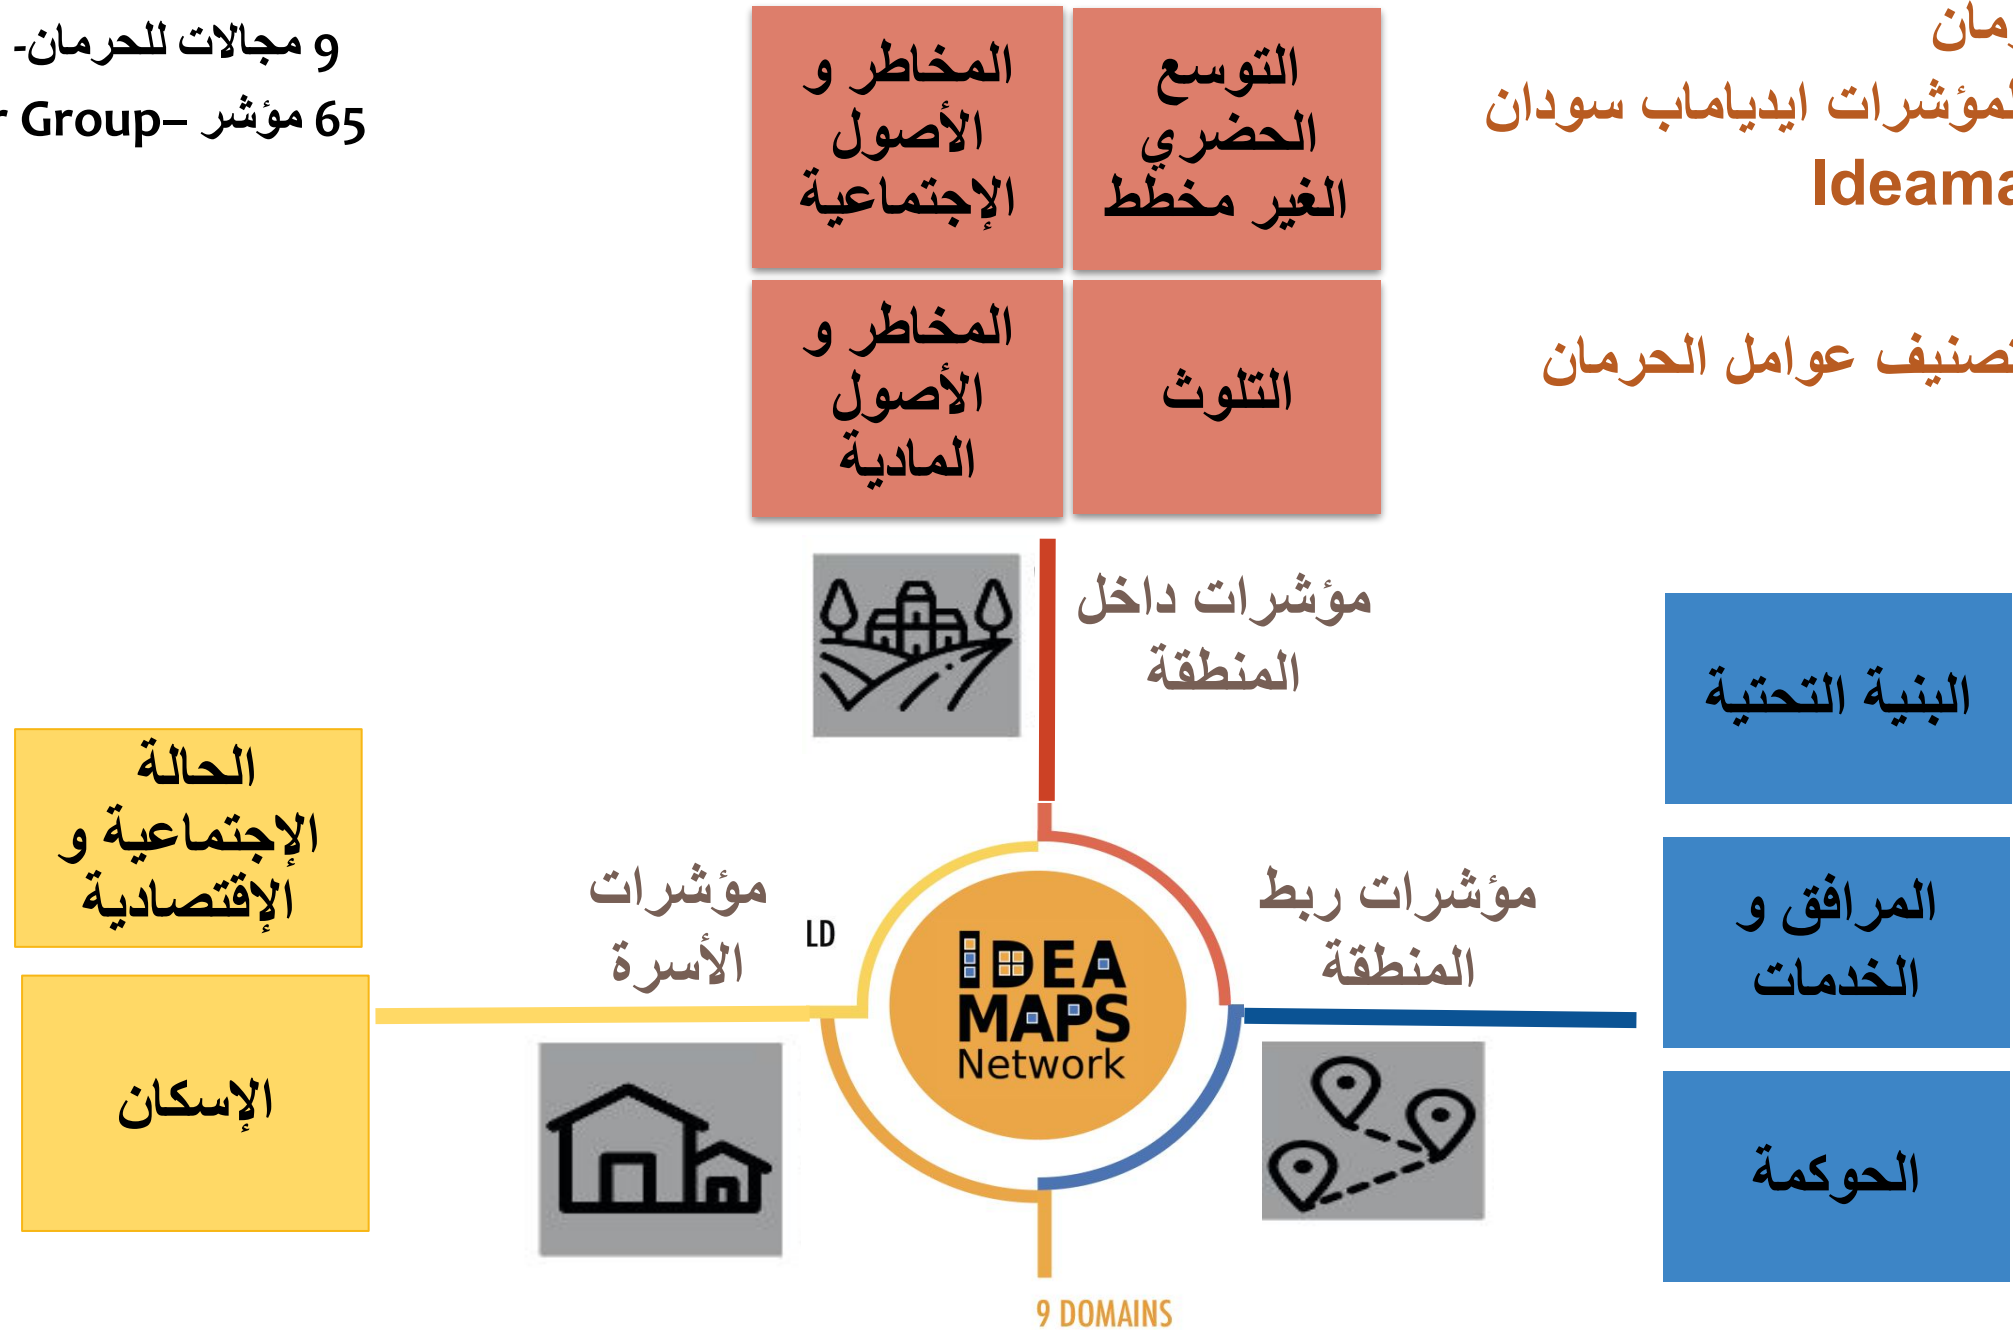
رمان
لمؤشرات ايدياماب سودان
Ideama

صنيف عوامل الحرمان

و مجالات للحرمان-
Group– 65 مؤشر

المخاطر و الأصول الإجتماعية

التوسع الحضري الغير مخطط

المخاطر و الأصول المادية

التلوث

مؤشرات داخل المنطقة

البنية التحتية

المرافق و الخدمات

الحوكمة

الحالة الإجتماعية و الإقتصادية

الإسكان

مؤشرات الأسرة

LD

IDEA MAPS Network

مؤشرات ربط المنطقة

9 DOMAINS